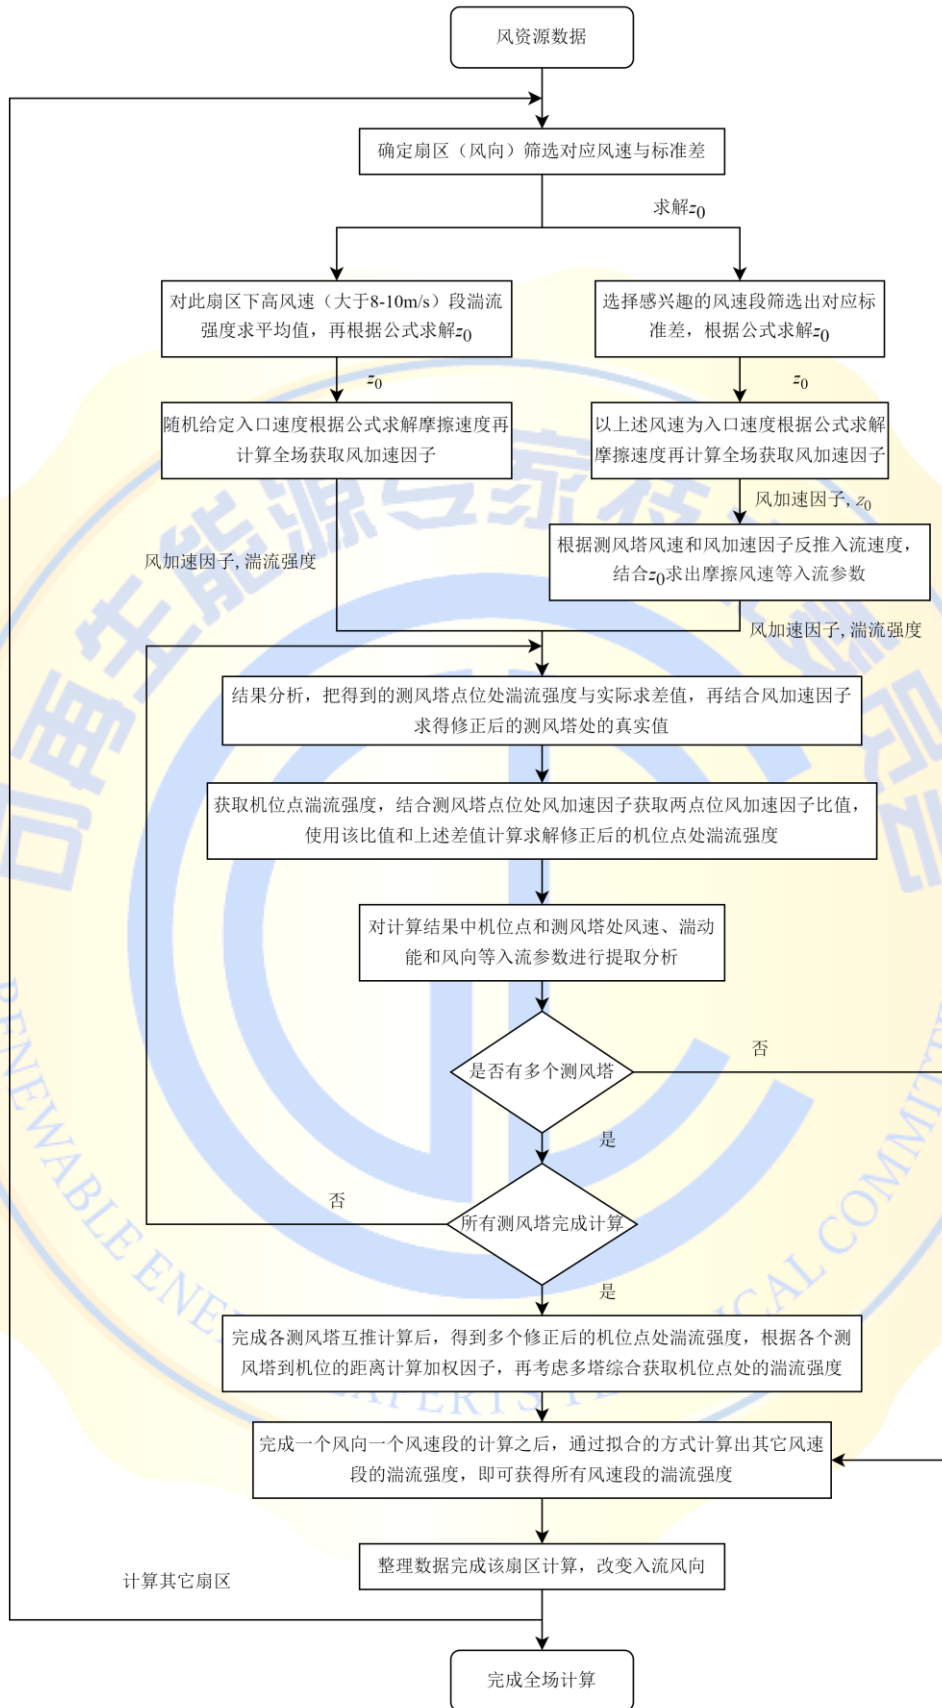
风资源数据

确定扇区（风向）筛选对应风速与标准差

求解$z_0$

对此扇区下高风速（大于8-10m/s）段湍流强度求平均值，再根据公式求解$z_0$

选择感兴趣的风速段筛选出对应标准差，根据公式求解$z_0$

$z_0$

$z_0$

随机给定入口速度根据公式求解摩擦速度再计算全场获取风加速因子

以上述风速为入口速度根据公式求解摩擦速度再计算全场获取风加速因子

风加速因子, $z_0$

风加速因子, 湍流强度

根据测风塔风速和风加速因子反推入流速度，结合$z_0$求出摩擦风速等入流参数

风加速因子, 湍流强度

结果分析，把得到的测风塔点位处湍流强度与实际求差值，再结合风加速因子求得修正后的测风塔处的真实值

获取机位点湍流强度，结合测风塔点位处风加速因子获取两点位风加速因子比值，使用该比值和上述差值计算求解修正后的机位点处湍流强度

对计算结果中机位点和测风塔处风速、湍动能和风向等入流参数进行提取分析

是否有多个测风塔

否

是

否

所有测风塔完成计算

是

完成各测风塔互推计算后，得到多个修正后的机位点处湍流强度，根据各个测风塔到机位的距离计算加权因子，再考虑多塔综合获取机位点处的湍流强度

完成一个风向一个风速段的计算之后，通过拟合的方式计算出其它风速段的湍流强度，即可获得所有风速段的湍流强度

计算其它扇区

整理数据完成该扇区计算，改变入流风向

完成全场计算